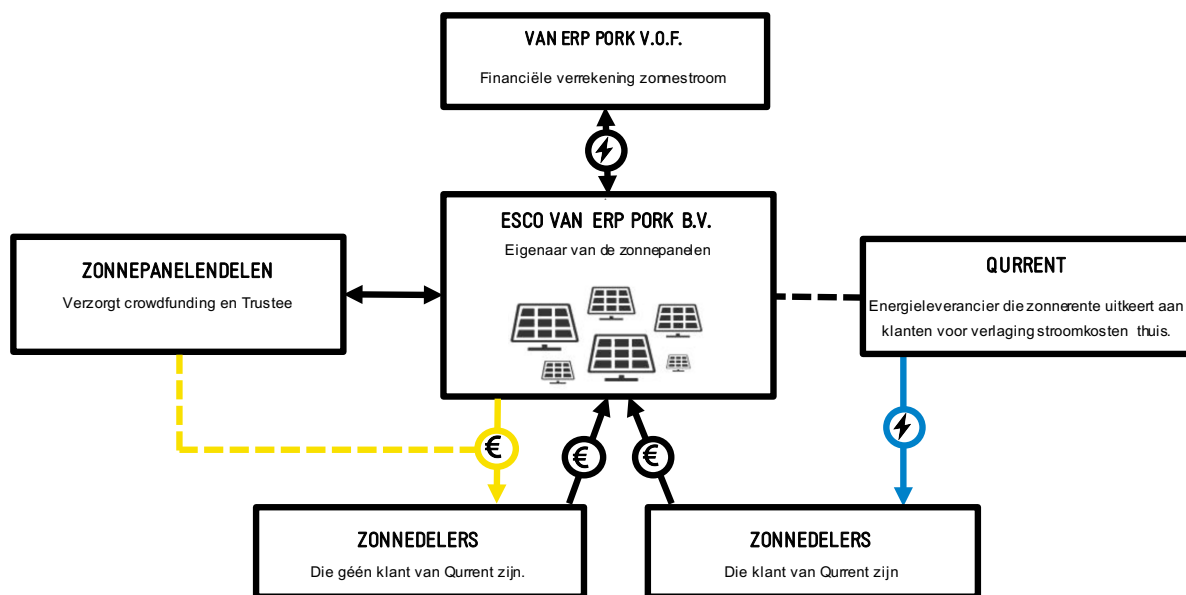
VAN ERP PORK V.O.F.

Financiële verrekening zonnestroom

ESCO VAN ERP PORK B.V.

Eigenaar van de zonnepanelen

ZONNEPANELENDELEN

Verzorgt crowdfunding en Trustee

QURRENT

Energieleverancier die zonnerente uitkeert aan klanten voor verlaging stroomkosten thuis.

€

€

€

ZONNEDELERS

Die géén klant van Qurrent zijn.

ZONNEDELERS

Die klant van Qurrent zijn